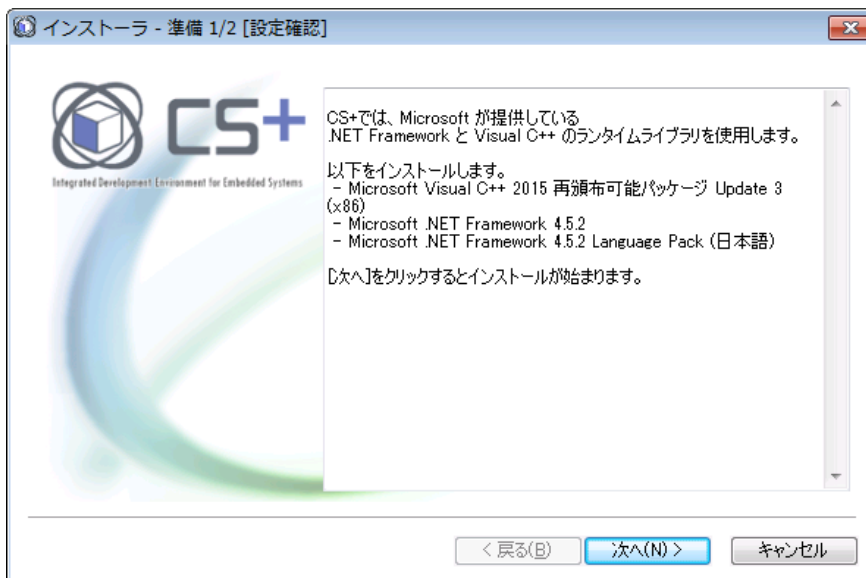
インストーラ - 準備 1/2 [設定確認]

CS+

Integrated Development Environment for Embedded Systems

CS+では、Microsoft が提供している .NET Framework と Visual C++ のランタイムライブラリを使用します。

以下をインストールします。
 - Microsoft Visual C++ 2015 再頒布可能パッケージ Update 3 (x86)
 - Microsoft .NET Framework 4.5.2
 - Microsoft .NET Framework 4.5.2 Language Pack (日本語)

[次へ]をクリックするとインストールが始まります。

< 戻る(B)
次へ(N) >
キャンセル